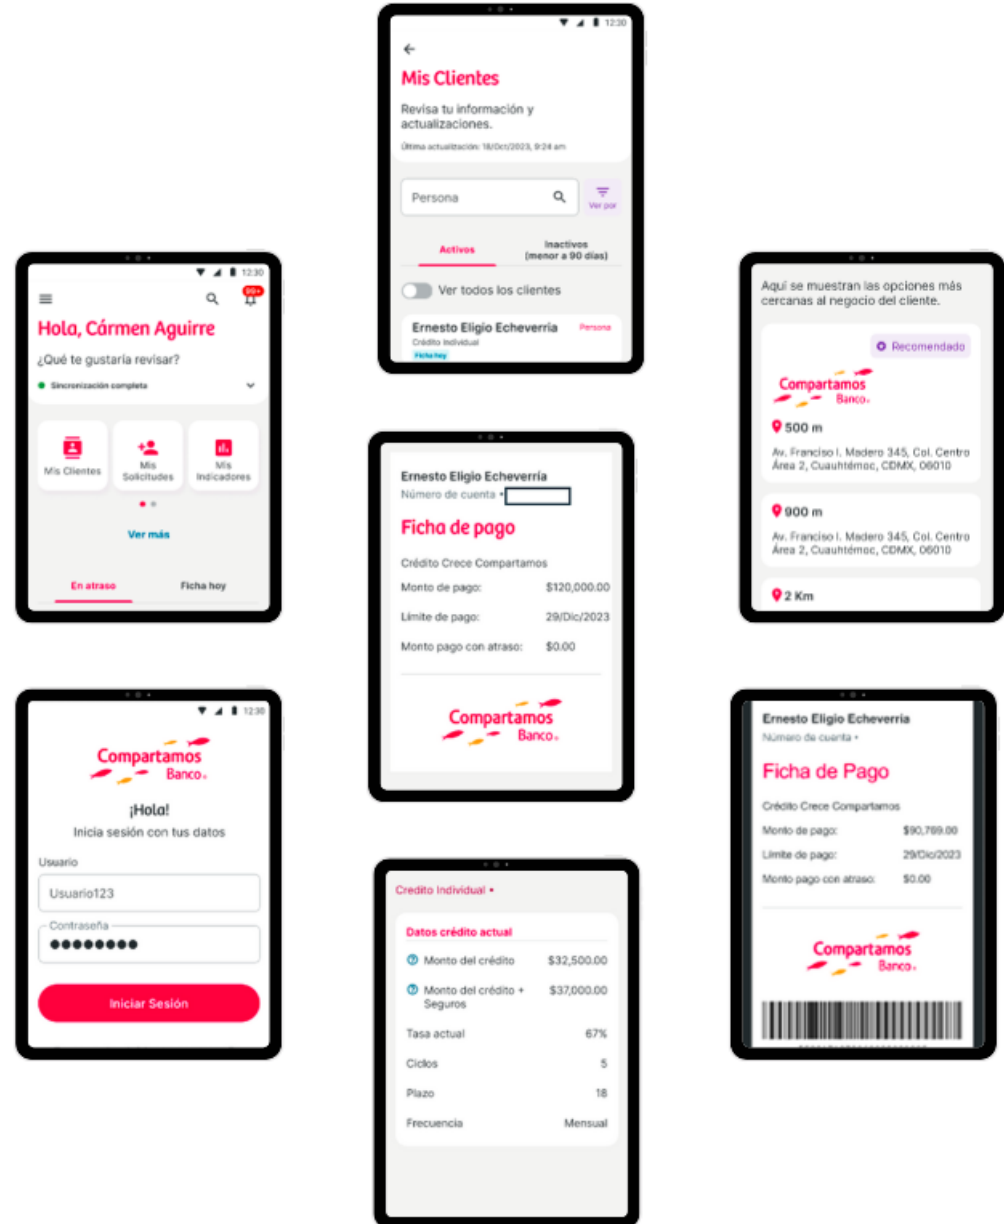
12:30

Mis Clientes

Revisa tu información y actualizaciones.

Última actualización: 18/Oct/2023, 9:24 am

Persona

Ver por

Activos

Inactivos (menor a 90 días)

Ver todos los clientes

Ernesto Eligio Echeverría

Persona

Crédito Individual

Ficha hoy

12:30

99+

Hola, Cármen Aguirre

¿Qué te gustaría revisar?

Sincronización completa

Mis Clientes

Mis Solicitudes

Mis Indicadores

Ver más

En atraso

Ficha hoy

Aquí se muestran las opciones más cercanas al negocio del cliente.

Recomendado

Compartamos Banco.

500 m

Av. Francisco I. Madero 345, Col. Centro Área 2, Cuauhtémoc, CDMX, 06010

900 m

Av. Francisco I. Madero 345, Col. Centro Área 2, Cuauhtémoc, CDMX, 06010

2 Km

Ernesto Eligio Echeverría

Número de cuenta •

Ficha de pago

Crédito Crece Compartamos

Monto de pago: $120,000.00

Límite de pago: 29/Dic/2023

Monto pago con atraso: $0.00

Compartamos Banco.

12:30

Compartamos Banco.

¡Hola!

Inicia sesión con tus datos

Usuario

Usuario123

Contraseña

●●●●●●●●

Iniciar Sesión

Ernesto Eligio Echeverría

Número de cuenta •

Ficha de Pago

Crédito Crece Compartamos

Monto de pago: $90,769.00

Límite de pago: 29/Dic/2023

Monto pago con atraso: $0.00

Compartamos Banco.

Credito Individual •

Datos crédito actual

Monto del crédito $32,500.00

Monto del crédito + Seguros $37,000.00

Tasa actual 67%

Ciclos 5

Plazo 18

Frecuencia Mensual